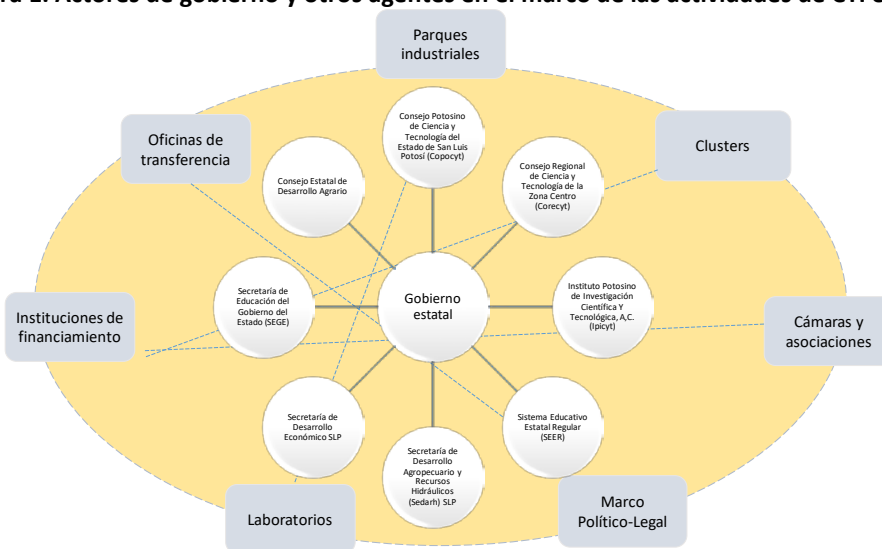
ra 1. Actores de gobierno y otros agentes en el marco de las actividades de CTI e

Parques industriales

Oficinas de transferencia

Clusters

Consejo Potosino de Ciencia y Tecnología del Estado de San Luis Potosí (Copocyt)

Consejo Estatal de Desarrollo Agrario

Consejo Regional de Ciencia y Tecnología de la Zona Centro (Corecyt)

Instituciones de financiamiento

Secretaría de Educación del Gobierno del Estado (SEGE)

Gobierno estatal

Instituto Potosino de Investigación Científica Y Tecnológica, A.C. (Ipicyt)

Cámaras y asociaciones

Secretaría de Desarrollo Económico SLP

Sistema Educativo Estatal Regular (SEER)

Secretaría de Desarrollo Agropecuario y Recursos Hidráulicos (Sedarh) SLP

Laboratorios

Marco Político-Legal